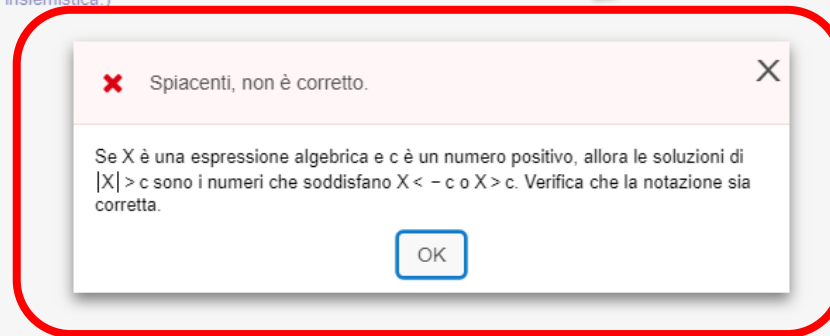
insiemistica.)

✖ Spiacenti, non è corretto.

X

Se X è una espressione algebrica e c è un numero positivo, allora le soluzioni di $|X| > c$ sono i numeri che soddisfano $X < -c$ o $X > c$. Verifica che la notazione sia corretta.

OK